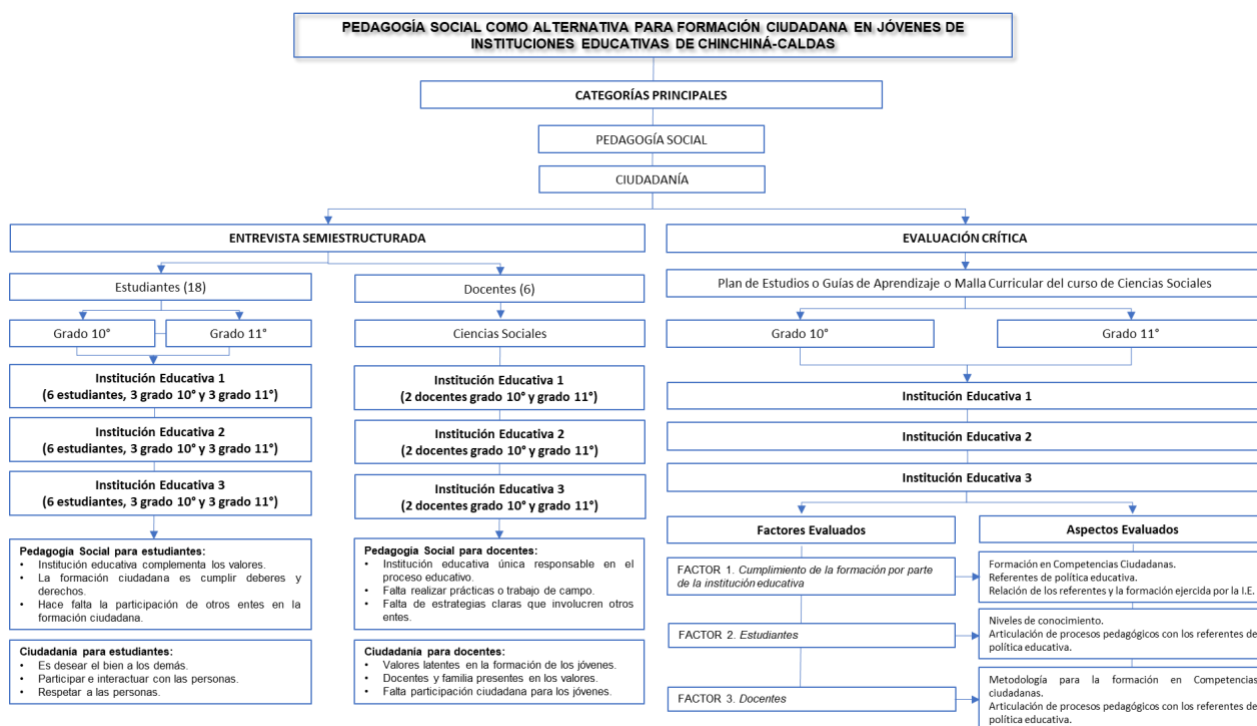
PEDAGOGÍA SOCIAL COMO ALTERNATIVA PARA FORMACIÓN CIUDADANA EN JÓVENES DE INSTITUCIONES EDUCATIVAS DE CHINCHINÁ-CALDAS

CATEGORÍAS PRINCIPALES

PEDAGOGÍA SOCIAL

CIUDADANÍA

ENTREVISTA SEMIESTRUCTURADA

Estudiantes (18)

Grado 10°

Grado 11°

Institución Educativa 1
(6 estudiantes, 3 grado 10° y 3 grado 11°)

Institución Educativa 2
(6 estudiantes, 3 grado 10° y 3 grado 11°)

Institución Educativa 3
(6 estudiantes, 3 grado 10° y 3 grado 11°)

Pedagogía Social para estudiantes:
• Institución educativa complementa los valores.
• La formación ciudadana es cumplir deberes y derechos.
• Hace falta la participación de otros entes en la formación ciudadana.

Ciudadanía para estudiantes:
• Es desear el bien a los demás.
• Participar e interactuar con las personas.
• Respetar a las personas.

Docentes (6)

Ciencias Sociales

Institución Educativa 1
(2 docentes grado 10° y grado 11°)

Institución Educativa 2
(2 docentes grado 10° y grado 11°)

Institución Educativa 3
(2 docentes grado 10° y grado 11°)

Pedagogía Social para docentes:
• Institución educativa única responsable en el proceso educativo.
• Falta realizar prácticas o trabajo de campo.
• Falta de estrategias claras que involucren otros entes.

Ciudadanía para docentes:
• Valores latentes en la formación de los jóvenes.
• Docentes y familia presentes en los valores.
• Falta participación ciudadana para los jóvenes.

EVALUACIÓN CRÍTICA

Plan de Estudios o Guías de Aprendizaje o Malla Curricular del curso de Ciencias Sociales

Grado 10°

Grado 11°

Institución Educativa 1

Institución Educativa 2

Institución Educativa 3

Factores Evaluados

Aspectos Evaluados

FACTOR 1. Cumplimiento de la formación por parte de la institución educativa

Formación en Competencias Ciudadanas.
Referentes de política educativa.
Relación de los referentes y la formación ejercida por la I.E.

FACTOR 2. Estudiantes

Niveles de conocimiento.
Articulación de procesos pedagógicos con los referentes de política educativa.

FACTOR 3. Docentes

Metodología para la formación en Competencias ciudadanas.
Articulación de procesos pedagógicos con los referentes de política educativa.